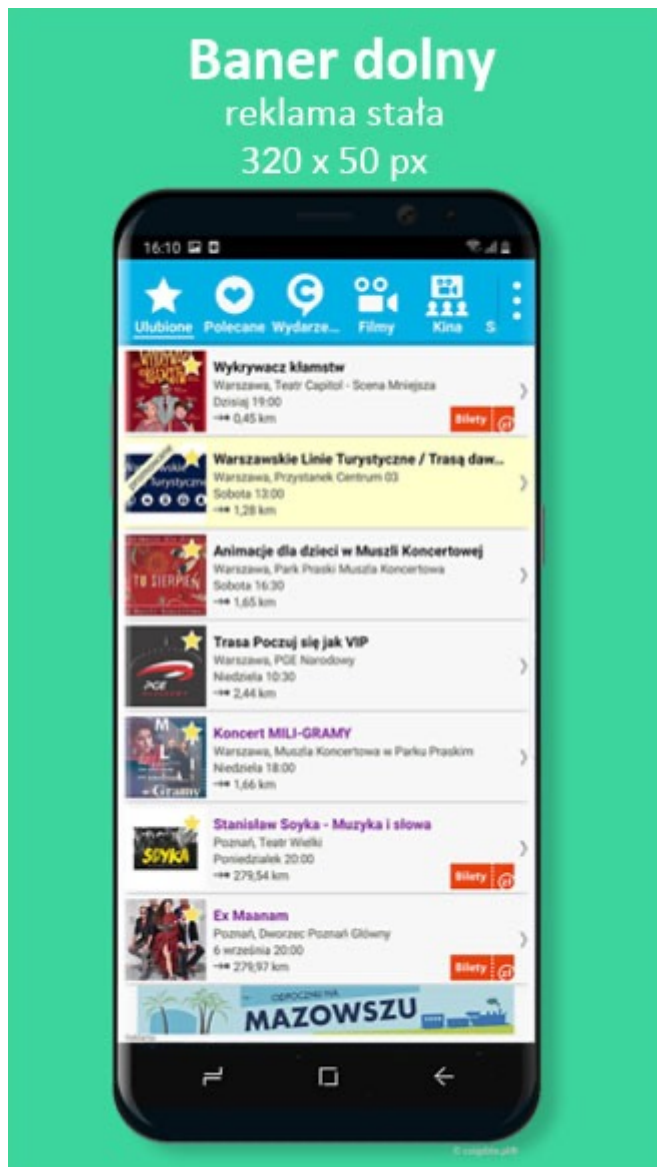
Baner dolny
reklama stała
320 x 50 px

16:10

Ulubione Polecane Wydarze... Filmy Kina S

Wykrywacz kłamstw
Warszawa, Teatr Capitol - Scena Mniejsza
Dzisiaj 19:00
0,45 km
Bilety

Warszawskie Linie Turystyczne / Trasą daw...
Warszawa, Przystanek Centrum 03
Sobota 13:00
1,28 km

Animacje dla dzieci w Muszli Koncertowej
Warszawa, Park Praski Muszla Koncertowa
Sobota 16:30
1,65 km

Trasa Poczuj się jak VIP
Warszawa, PGE Narodowy
Niedziela 10:30
2,44 km

Koncert MILI-GRAMY
Warszawa, Muszla Koncertowa w Parku Praskim
Niedziela 18:00
1,66 km

Stanisław Soyka - Muzyka i słowa
Poznań, Teatr Wielki
Poniedziałek 20:00
279,54 km
Bilety

Ex Maanam
Poznań, Dworzec Poznań Główny
6 września 20:00
279,97 km
Bilety

ODPOCZNIJ NA
MAZOWSZU